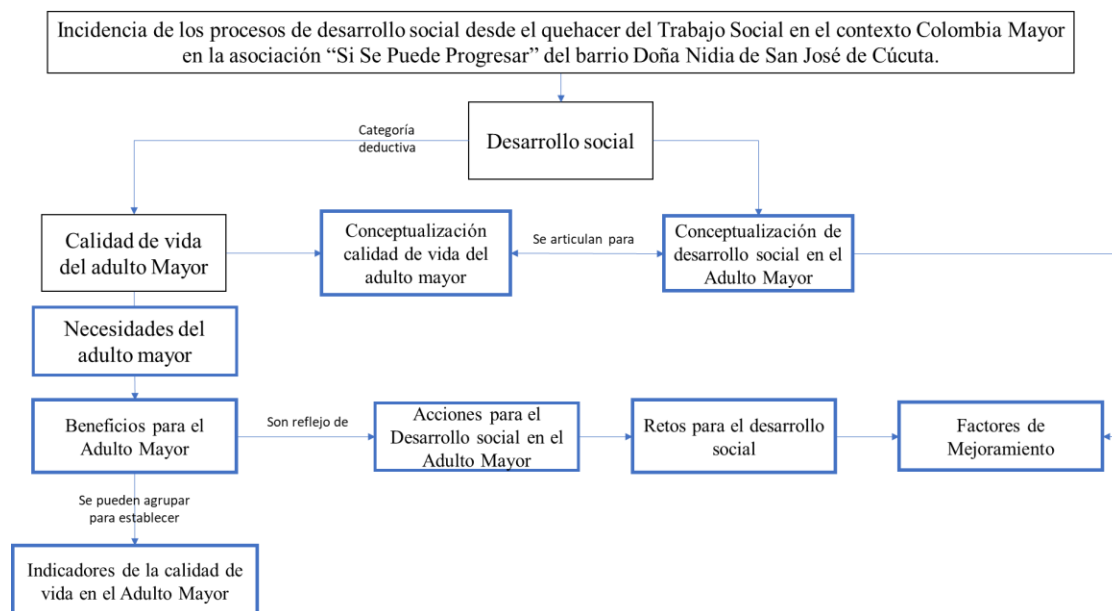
Incidencia de los procesos de desarrollo social desde el quehacer del Trabajo Social en el contexto Colombia Mayor en la asociación “Si Se Puede Progresar” del barrio Doña Nidia de San José de Cúcuta.

Desarrollo social

Categoría deductiva

Calidad de vida del adulto Mayor

Conceptualización calidad de vida del adulto mayor

Se articulan para

Conceptualización de desarrollo social en el Adulto Mayor

Necesidades del adulto mayor

Beneficios para el Adulto Mayor

Son reflejo de

Acciones para el Desarrollo social en el Adulto Mayor

Retos para el desarrollo social

Factores de Mejoramiento

Se pueden agrupar para establecer

Indicadores de la calidad de vida en el Adulto Mayor